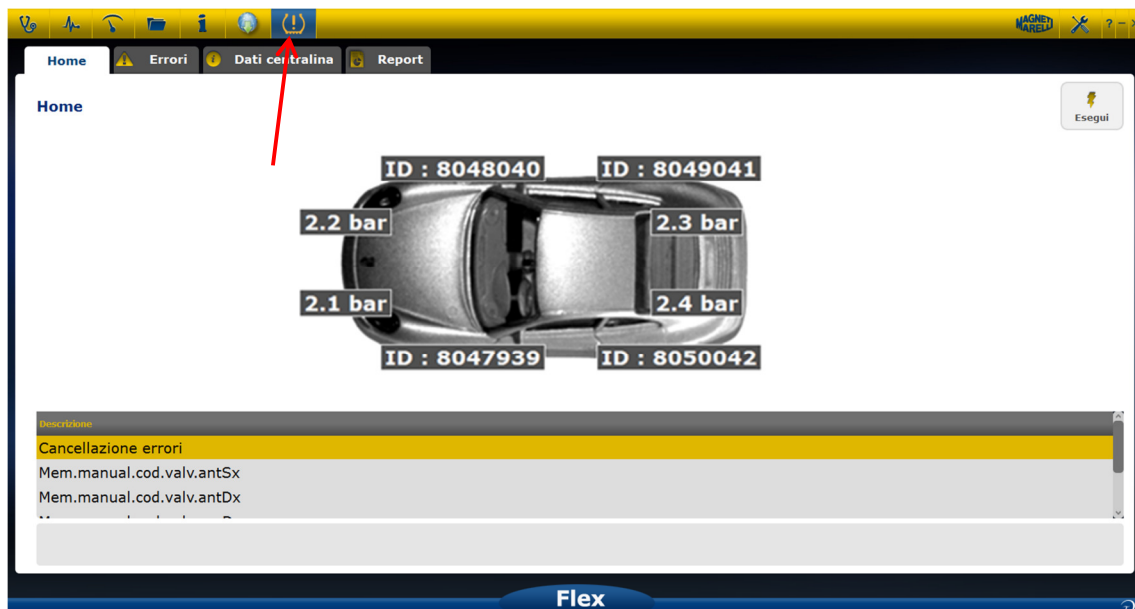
MAGNETI MARELLI ? – ×

Home | Errori | Dati centralina | Report

Home

Esegui

ID : 8048040
ID : 8049041
2.2 bar
2.3 bar
2.1 bar
2.4 bar
ID : 8047939
ID : 8050042

Descrizione
Cancellazione errori
Mem.manual.cod.valv.antSx
Mem.manual.cod.valv.antDx
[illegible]

Flex